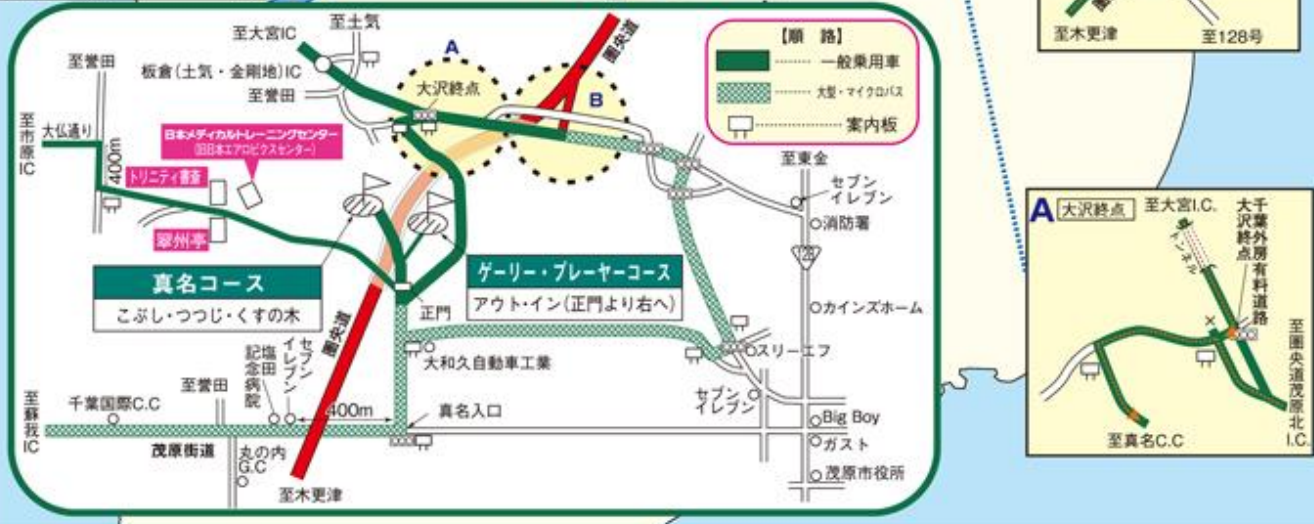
至大宮IC
至土気
至誉田
板倉(土気・金剛地)IC
至誉田
A
大沢終点
B
圏央道
【順路】
一般乗用車
大型・マイクロバス
案内板
至市原IC
大仏通り
400m
日本メディカルトレーニングセンター
(旧日本エアロビクスセンター)
トリニティ書斎
翠州亭
至東金
セブンイレブン
消防署
28
真名コース
こぶし・つつじ・くすの木
ゲーリー・プレーヤーコース
アウト・イン(正門より右へ)
正門
カインズホーム
圏央道
セブンイレブン
記念病院
塩田
大和久自動車工業
スリーエフ
至誉田
至蘇我IC
千葉国際C.C
400m
真名入口
セブンイレブン
Big Boy
ガスト
茂原街道
丸の内G.C
茂原市役所
至木更津
至木更津
至128号
A 大沢終点
至大宮I.C.
トンネル
千葉外房有料道路 大沢終点
至圏央道茂原北I.C.
至真名C.C